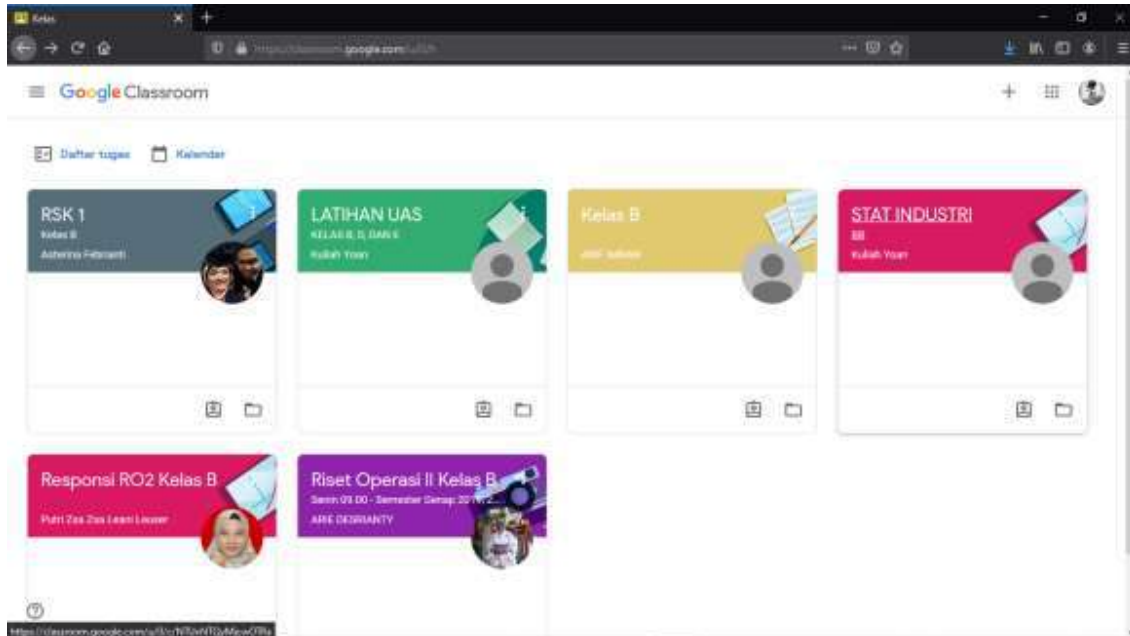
Kelas

https://classroom.google.com/u/0/h

Google Classroom

Daftar tugas Kalender

RSK 1
Kelas B
Asterina Febrianti

LATIHAN UAS
KELAS B, D, DAN E
Kuliah Yoan

Kelas B
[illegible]

STAT INDUSTRI
BB
Kuliah Yoan

Responsi RO2 Kelas B
Putri Zas Zas Leani Lauser

Riset Operasi II Kelas B
Senin 09.00 - Semester Genap 2019/2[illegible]
ARIE DESRIANTY

https://classroom.google.com/u/0/c/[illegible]